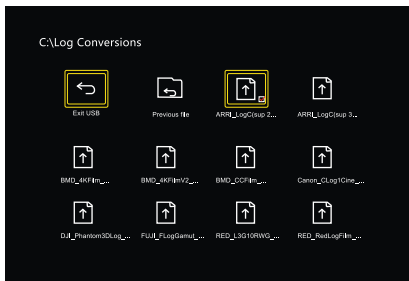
C:\Log Conversions

Exit USB

Previous file

ARRI_LogC(sup 2...

ARRI_LogC(sup 3...

BMD_4KFilm_...

BMD_4KFilmV2_...

BMD_CCFilm_...

Canon_CLog1Cine_...

DJI_Phantom3DLog_...

FUJI_FLogGamut_...

RED_L3G10RWG_...

RED_RedLogFilm_...